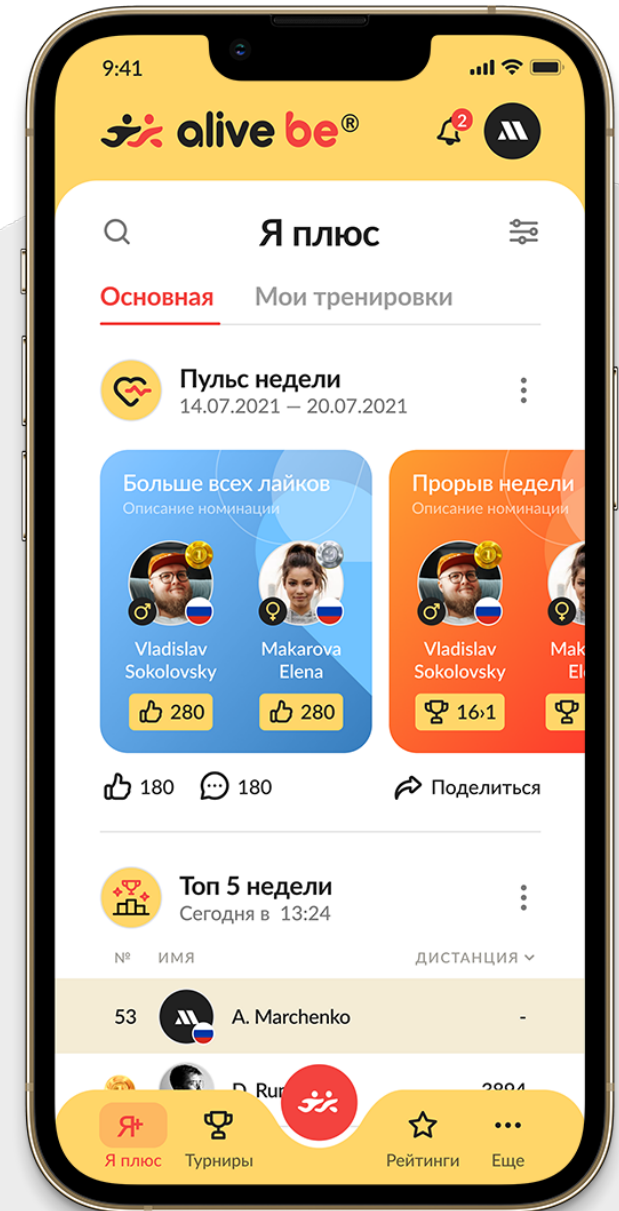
9:41

alive be®

2

Я плюс

Основная Мои тренировки

Пульс недели
14.07.2021 — 20.07.2021

Больше всех лайков
Описание номинации

1

Vladislav Sokolovsky
280

Makarova Elena
280

Прорыв недели
Описание номинации

1

Vladislav Sokolovsky
16›1

Mak
El

180 180 Поделиться

Топ 5 недели
Сегодня в 13:24

№ ИМЯ ДИСТАНЦИЯ

| 53 | A. Marchenko | - |
|---|---|---|
|  | D. Ru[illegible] | 3894 |

Я плюс Турниры Рейтинги Еще